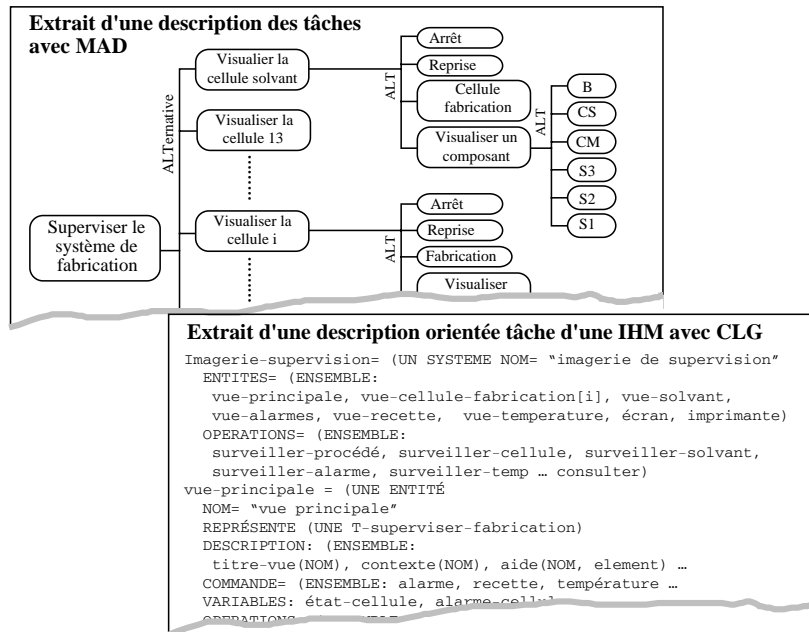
Extrait d'une description des tâches avec MAD

Superviser le système de fabrication

ALTernative

Visualiser la cellule solvant

Visualiser la cellule 13

Visualiser la cellule i

ALT

Arrêt

Reprise

Cellule fabrication

Visualiser un composant

ALT

B

CS

CM

S3

S2

S1

ALT

Arrêt

Reprise

Fabrication

Visualiser

Extrait d'une description orientée tâche d'une IHM avec CLG

Imagerie-supervision= (UN SYSTEME NOM= "imagerie de supervision"
ENTITES= (ENSEMBLE:
vue-principale, vue-cellule-fabrication[i], vue-solvant,
vue-alarmes, vue-recette, vue-temperature, écran, imprimante)
OPERATIONS= (ENSEMBLE:
surveiller-procédé, surveiller-cellule, surveiller-solvant,
surveiller-alarme, surveiller-temp … consulter)
vue-principale = (UNE ENTITÉ
NOM= "vue principale"
REPRÉSENTE (UNE T-superviser-fabrication)
DESCRIPTION: (ENSEMBLE:
titre-vue(NOM), contexte(NOM), aide(NOM, element) …
COMMANDE= (ENSEMBLE: alarme, recette, température …
VARIABLES: état-cellule, alarme-cell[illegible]
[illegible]